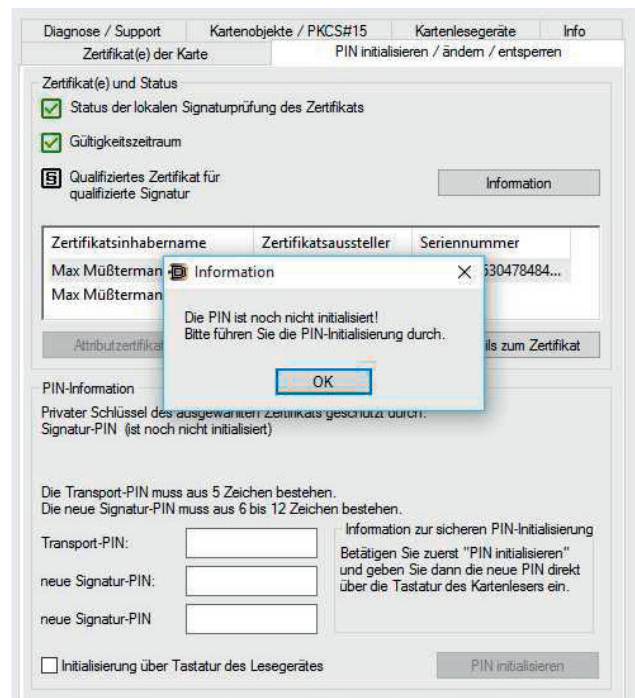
Diagnose / Support | Kartenobjekte / PKCS#15 | Kartenlesegeräte | Info
Zertifikat(e) der Karte | PIN initialisieren / ändern / entsperren

Zertifikat(e) und Status

Status der lokalen Signaturprüfung des Zertifikats

Gültigkeitszeitraum

Qualifiziertes Zertifikat für qualifizierte Signatur

Information

| Zertifikatsinhabername | Zertifikatsaussteller | Seriennummer |
|---|---|---|
| Max Müßterman | | 530478484... |
| Max Müßterman | | |

Attributzertifikat

ils zum Zertifikat

Information

Die PIN ist noch nicht initialisiert!
Bitte führen Sie die PIN-Initialisierung durch.

OK

PIN-Information

Privater Schlüssel des ausgewählten Zertifikats geschützt durch:
Signatur-PIN (ist noch nicht initialisiert)

Die Transport-PIN muss aus 5 Zeichen bestehen.
Die neue Signatur-PIN muss aus 6 bis 12 Zeichen bestehen.

Transport-PIN:

neue Signatur-PIN:

neue Signatur-PIN

Information zur sicheren PIN-Initialisierung

Betätigen Sie zuerst "PIN initialisieren" und geben Sie dann die neue PIN direkt über die Tastatur des Kartenlesers ein.

Initialisierung über Tastatur des Lesegerätes

PIN initialisieren